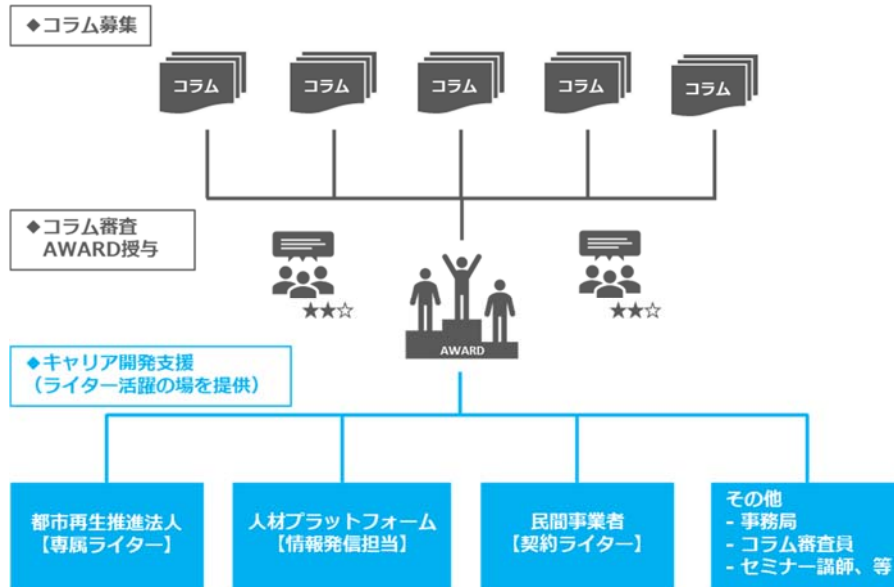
◆コラム募集

コラム

コラム

コラム

コラム

コラム

◆コラム審査
AWARD授与

★★☆

AWARD

★★☆

◆キャリア開発支援
（ライター活躍の場を提供）

都市再生推進法人
【専属ライター】

人材プラットフォーム
【情報発信担当】

民間事業者
【契約ライター】

その他
- 事務局
- コラム審査員
- セミナー講師、等